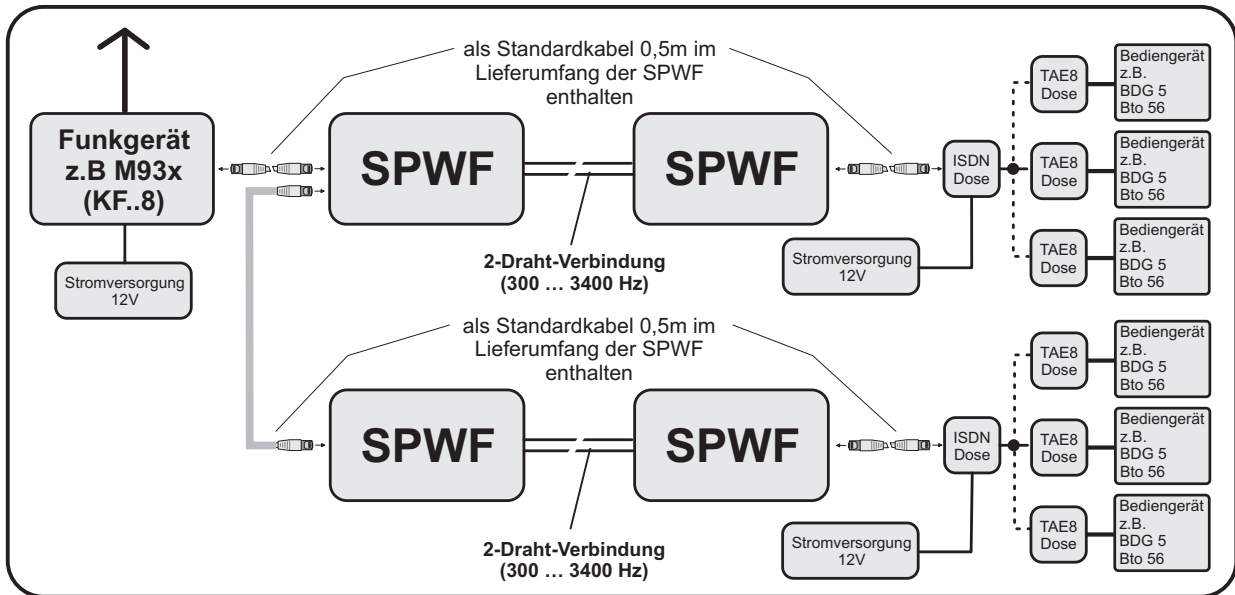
Funkgerät
z.B M93x
(KF..8)

Stromversorgung
12V

als Standardkabel 0,5m im Lieferumfang der SPWF enthalten

SPWF

SPWF

2-Draht-Verbindung
(300 … 3400 Hz)

ISDN
Dose

Stromversorgung
12V

TAE8
Dose

Bediengerät
z.B.
BDG 5
Bto 56

TAE8
Dose

Bediengerät
z.B.
BDG 5
Bto 56

TAE8
Dose

Bediengerät
z.B.
BDG 5
Bto 56

als Standardkabel 0,5m im Lieferumfang der SPWF enthalten

SPWF

SPWF

2-Draht-Verbindung
(300 … 3400 Hz)

ISDN
Dose

Stromversorgung
12V

TAE8
Dose

Bediengerät
z.B.
BDG 5
Bto 56

TAE8
Dose

Bediengerät
z.B.
BDG 5
Bto 56

TAE8
Dose

Bediengerät
z.B.
BDG 5
Bto 56